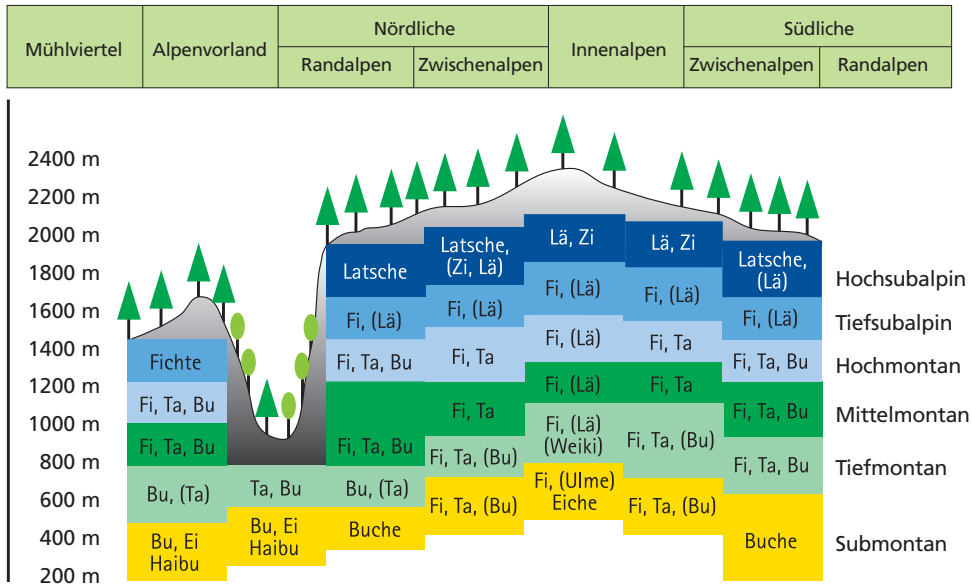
| Mühlviertel | Alpenvorland | Nördliche | | Innenalpen | Südliche | |
|---|---|---|---|---|---|---|
| | | Randalpen | Zwischenalpen | | Zwischenalpen | Randalpen |

2400 m
2200 m
2000 m
1800 m
1600 m
1400 m
1200 m
1000 m
800 m
600 m
400 m
200 m

| Mühlviertel | Alpenvorland | Randalpen | Zwischenalpen | Innenalpen | Zwischenalpen | Randalpen | |
|---|---|---|---|---|---|---|---|
| | | Latsche | Latsche, (Zi, Lä) | Lä, Zi | Lä, Zi | Latsche, (Lä) | Hochsubalpin |
| | | Fi, (Lä) | Fi, (Lä) | Fi, (Lä) | Fi, (Lä) | Fi, (Lä) | Tiefsubalpin |
| Fichte | | Fi, Ta, Bu | Fi, Ta | Fi, (Lä) | Fi, Ta | Fi, Ta, Bu | Hochmontan |
| Fi, Ta, Bu | | | Fi, Ta | Fi, (Lä) | Fi, Ta | Fi, Ta, Bu | Mittelmontan |
| Fi, Ta, Bu | | Fi, Ta, Bu | Fi, Ta, (Bu) | Fi, (Lä) (Weiki) | Fi, Ta, (Bu) | Fi, Ta, Bu | Tiefmontan |
| Bu, (Ta) | Ta, Bu | Bu, (Ta) | Fi, Ta, (Bu) | Fi, (Ulme) Eiche | Fi, Ta, (Bu) | | |
| Bu, Ei Haibu | Bu, Ei Haibu | Buche | | | | Buche | Submontan |